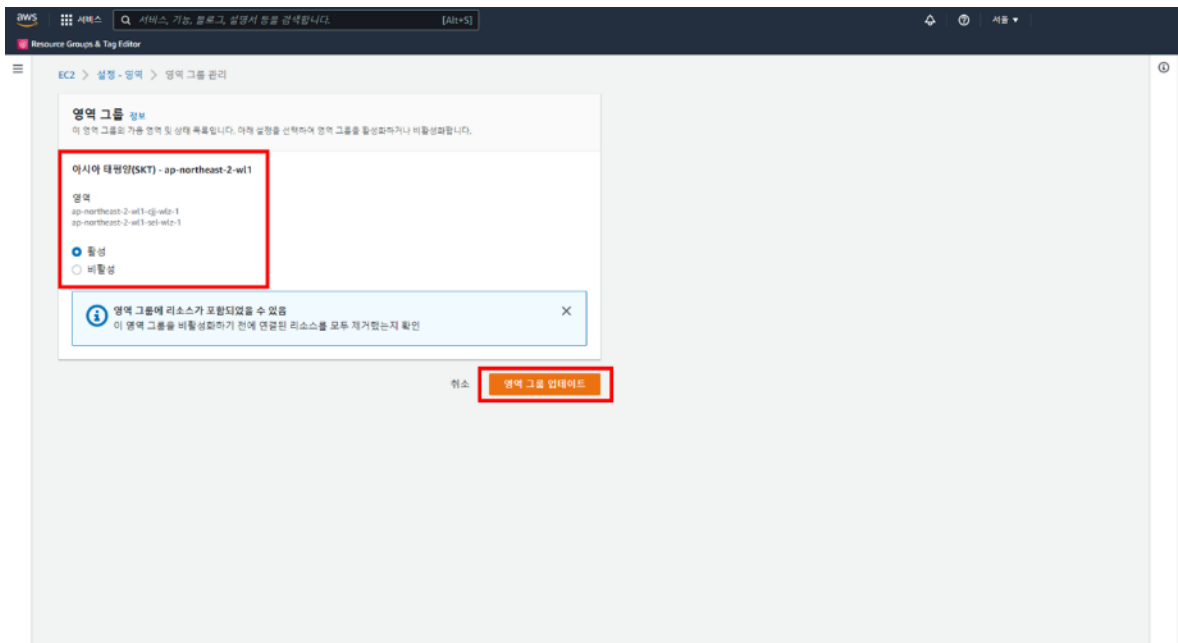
aws 서비스 서비스, 기능, 블로그, 설명서 등을 검색합니다. [Alt+S] 서울 ▾

Resource Groups & Tag Editor

EC2 > 설정 - 영역 > 영역 그룹 관리

영역 그룹 정보

이 영역 그룹의 가용 영역 및 상태 목록입니다. 아래 설정을 선택하여 영역 그룹을 활성화하거나 비활성화합니다.

아시아 태평양(SKT) - ap-northeast-2-wl1

영역
ap-northeast-2-wl1-cjj-wlz-1
ap-northeast-2-wl1-sel-wlz-1

활성
비활성

영역 그룹에 리소스가 포함되었을 수 있음
이 영역 그룹을 비활성화하기 전에 연결된 리소스를 모두 제거했는지 확인

취소 영역 그룹 업데이트